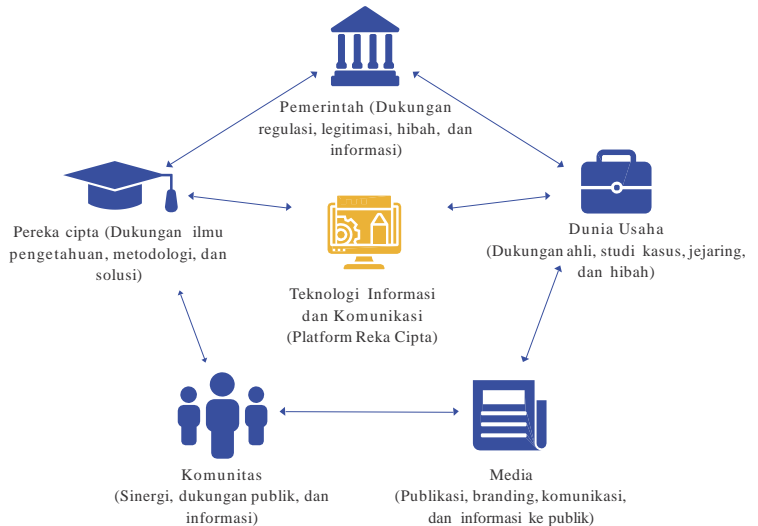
Pemerintah (Dukungan regulasi, legitimasi, hibah, dan informasi)

Pereka cipta (Dukungan ilmu pengetahuan, metodologi, dan solusi)

Teknologi Informasi dan Komunikasi (Platform Reka Cipta)

Dunia Usaha (Dukungan ahli, studi kasus, jejaring, dan hibah)

Komunitas (Sinergi, dukungan publik, dan informasi)

Media (Publikasi, branding, komunikasi, dan informasi ke publik)